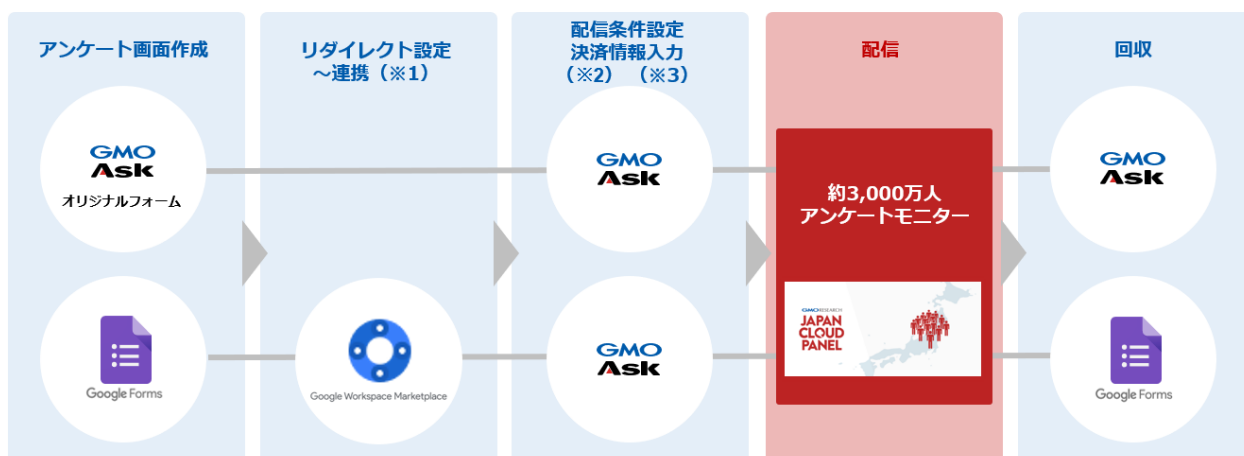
アンケート画面作成

GMO Ask
オリジナルフォーム

Google Forms

リダイレクト設定
～連携（※1）

Google Workspace Marketplace

配信条件設定
決済情報入力
（※2）（※3）

GMO Ask

GMO Ask

配信

約3,000万人
アンケートモニター

GMO RESEARCH
JAPAN CLOUD PANEL

回収

GMO Ask

Google Forms